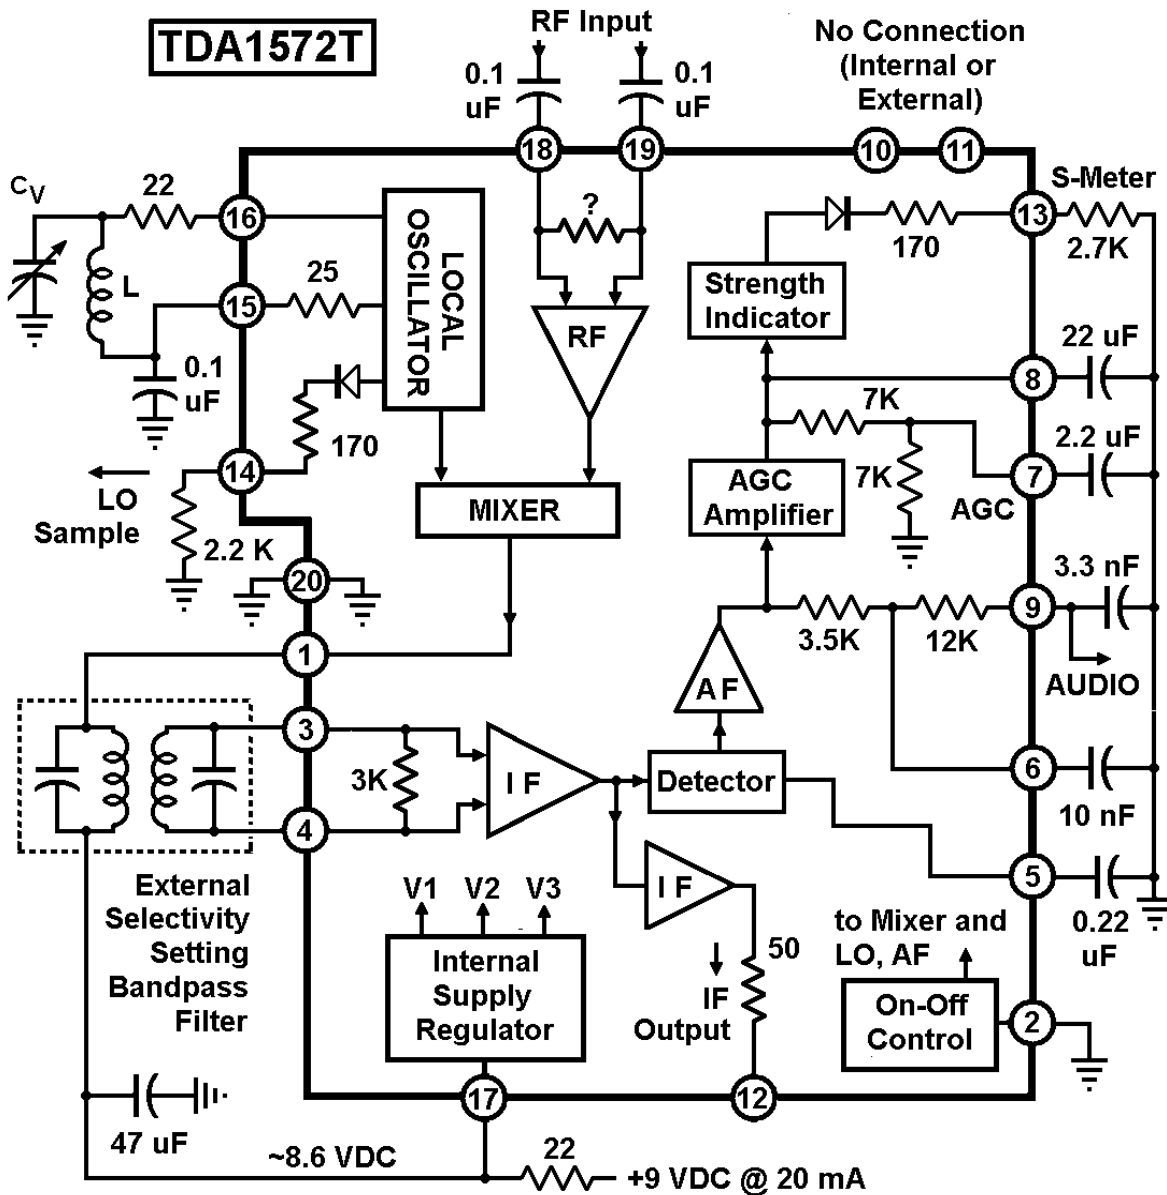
TDA1572T

RF Input

0.1 uF

0.1 uF

No Connection (Internal or External)

18 19 10 11

$C_V$

22

16

L

15

25

LOCAL OSCILLATOR

0.1 uF

170

14

LO Sample

2.2 K

20

?

RF

MIXER

S-Meter

13

2.7K

170

Strength Indicator

8

22 uF

7K

7

2.2 uF

AGC Amplifier

7K

AGC

3.3 nF

9

3.5K

12K

AUDIO

AF

1

3

3K

IF

Detector

6

10 nF

4

5

0.22 uF

IF

External Selectivity Setting Bandpass Filter

V1 V2 V3

Internal Supply Regulator

50

IF Output

to Mixer and LO, AF

On-Off Control

2

17

12

47 uF

~8.6 VDC

22

+9 VDC @ 20 mA